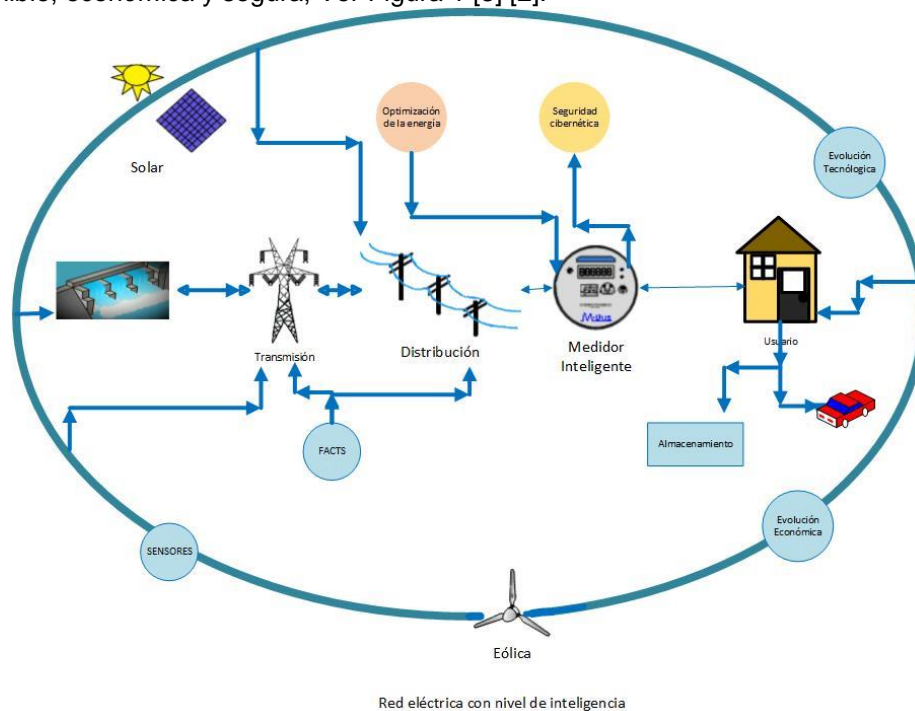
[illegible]ible, económica y segura, ver Figura 1 [3] [2].

Solar

Optimización de la energía

Seguridad cibernética

Evolución Tecnológica

Transmisión

Distribución

Medidor Inteligente

Usuario

Almacenamiento

FACTS

SENSORES

Evolución Económica

Eólica

Red eléctrica con nivel de inteligencia